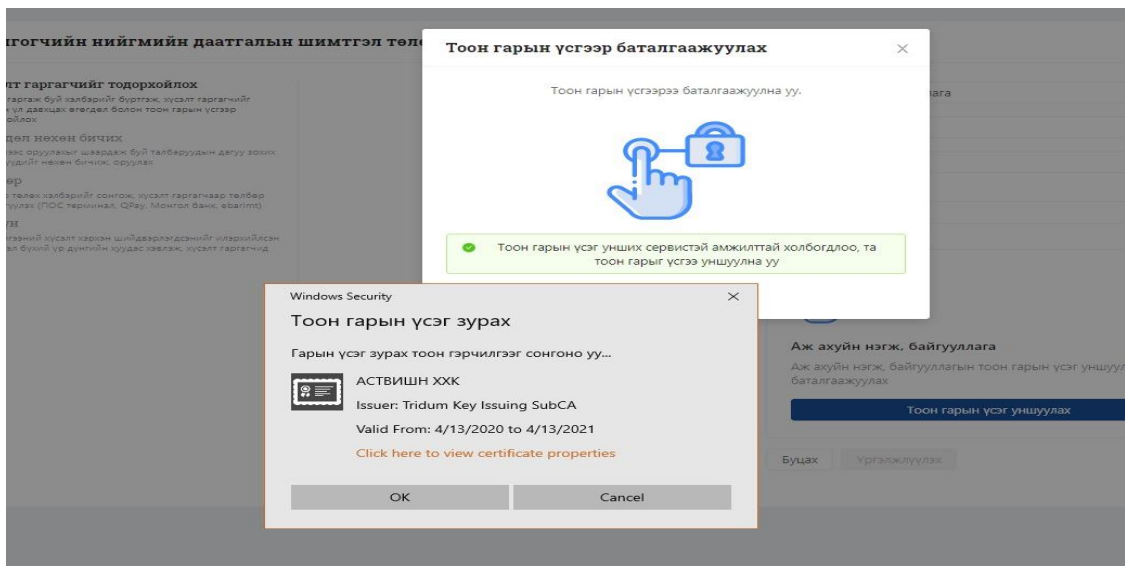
игогчийн нийгмийн даатгалын шимтгэл төл

лт гаргагчийг тодорхойлох
гаргаж буй хэлбэрийг бүртгэж, хүсэлт гаргагчийг
ул дэвхцах өгөгдөл болон тоон гарын үсгээр
ойлох

дөл нөхөн бичих
эс оруулахыг шаардаж буй талбаруудын дагуу хүсэх
үдийг нөхөн бичиж, оруулах

ер
төлөх хэлбэрийг сонгож, хүсэлт гаргагчаар төлбөр
гүүлах (ПОС терминал, QPay, Монгол банк, ebarimt)

н
гэний хүсэлт хэрхэн шийдвэрлэгдсэнийг илэрхийлсэн
эл бүхий үр дүнгийн хуудас хэвлэж, хүсэлт гаргагчид.

Тоон гарын үсгээр баталгаажуулах
×
Тоон гарын үсгээрээ баталгаажуулна уу.

Тоон гарын үсэг унших сервистэй амжилттай холбогдлоо, та тоон гарыг үсгээ уншуулна уу

лага

Windows Security
×
Тоон гарын үсэг зурах
Гарын үсэг зурах тоон гэрчилгээг сонгоно уу...
АСТВИШН ХХК
Issuer: Tridum Key Issuing SubCA
Valid From: 4/13/2020 to 4/13/2021
Click here to view certificate properties
OK
Cancel

Аж ахуйн нэгж, байгууллага
Аж ахуйн нэгж, байгууллагын тоон гарын үсэг уншуул баталгаажуулах
Тоон гарын үсэг уншуулах
Буцах
Үргэлжлүүлэх